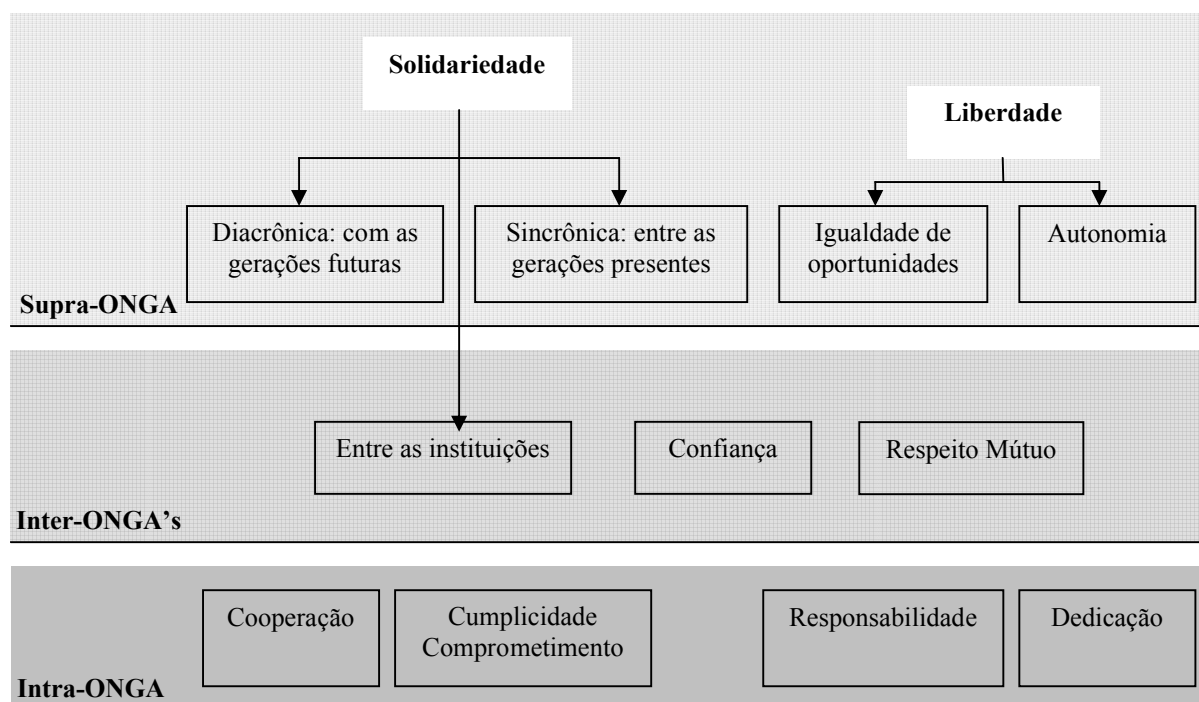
Solidariedade

Liberdade

Diacrônica: com as gerações futuras

Sincrônica: entre as gerações presentes

Igualdade de oportunidades

Autonomia

Supra-ONGA

Entre as instituições

Confiança

Respeito Mútuo

Inter-ONGA's

Cooperação

Cumplicidade
Comprometimento

Responsabilidade

Dedicação

Intra-ONGA